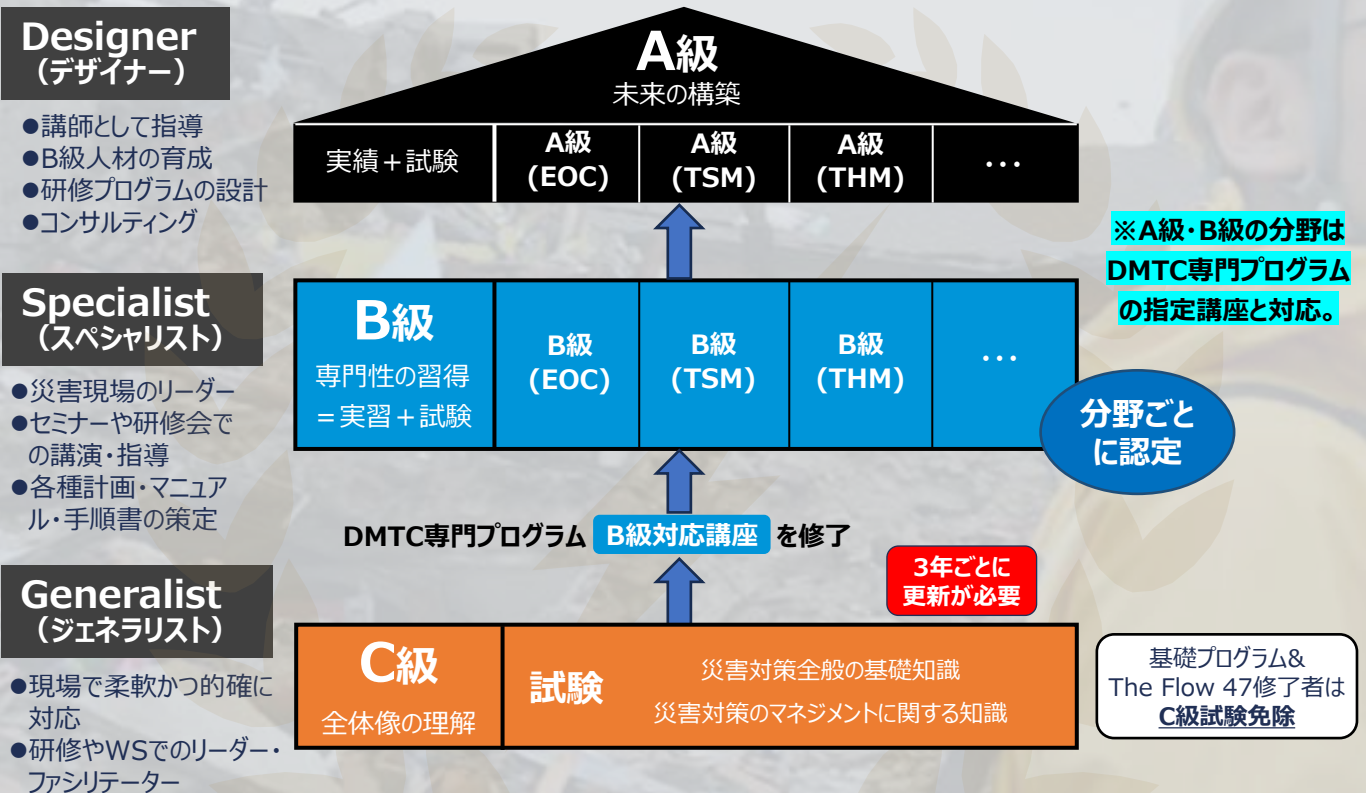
Designer
（デザイナー）

●講師として指導
●B級人材の育成
●研修プログラムの設計
●コンサルティング

A級
未来の構築

| 実績＋試験 | A級 (EOC) | A級 (TSM) | A級 (THM) | ・・・ |
|---|---|---|---|---|

※A級・B級の分野はDMTC専門プログラムの指定講座と対応。

Specialist
（スペシャリスト）

●災害現場のリーダー
●セミナーや研修会での講演・指導
●各種計画・マニュアル・手順書の策定

B級
専門性の習得
＝実習＋試験

| B級 (EOC) | B級 (TSM) | B級 (THM) | ・・・ |
|---|---|---|---|

分野ごとに認定

DMTC専門プログラム B級対応講座 を修了

3年ごとに更新が必要

Generalist
（ジェネラリスト）

●現場で柔軟かつ的確に対応
●研修やWSでのリーダー・ファシリテーター

C級
全体像の理解

試験
災害対策全般の基礎知識
災害対策のマネジメントに関する知識

基礎プログラム&
The Flow 47修了者は
C級試験免除